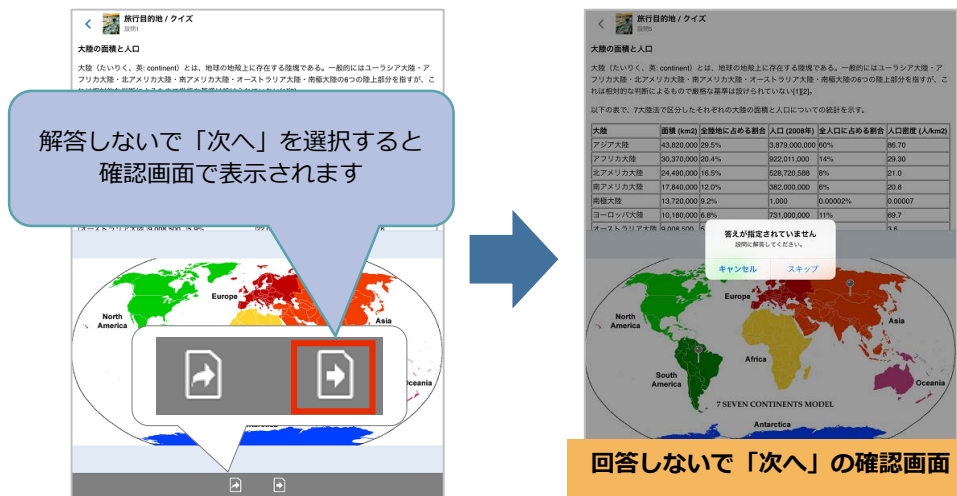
旅行目的地 / クイズ
設問1

大陸の面積と人口

大陸（たいりく、英: continent）とは、地球の地殻上に存在する陸塊である。一般的にはユーラシア大陸・アフリカ大陸・北アメリカ大陸・南アメリカ大陸・オーストラリア大陸・南極大陸の6つの陸上部分を指すが、こ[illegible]

解答しないで「次へ」を選択すると確認画面で表示されます

North America
Europe
Oceania

旅行目的地 / クイズ
設問1

大陸の面積と人口

大陸（たいりく、英: continent）とは、地球の地殻上に存在する陸塊である。一般的にはユーラシア大陸・アフリカ大陸・北アメリカ大陸・南アメリカ大陸・オーストラリア大陸・南極大陸の6つの陸上部分を指すが、これは相対的な判断によるもので厳格な基準は設けられていない[1][2]。

以下の表で、7大陸法で区分したそれぞれの大陸の面積と人口についての統計を示す。

| 大陸 | 面積 (km2) | 全陸地に占める割合 | 人口 (2008年) | 全人口に占める割合 | 人口密度 (人/km2) |
|---|---|---|---|---|---|
| アジア大陸 | 43,820,000 | 29.5% | 3,879,000,000 | 60% | 86.70 |
| アフリカ大陸 | 30,370,000 | 20.4% | 922,011,000 | 14% | 29.30 |
| 北アメリカ大陸 | 24,490,000 | 16.5% | 528,720,588 | 8% | 21.0 |
| 南アメリカ大陸 | 17,840,000 | 12.0% | 382,000,000 | 6% | 20.8 |
| 南極大陸 | 13,720,000 | 9.2% | 1,000 | 0.00002% | 0.00007 |
| ヨーロッパ大陸 | 10,180,000 | 6.8% | 731,000,000 | 11% | 69.7 |
| オーストラリア大陸 | 9,008,500 | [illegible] | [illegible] | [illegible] | 3.6 |

答えが指定されていません
設問に解答してください。
キャンセル　スキップ

North America
Europe
Asia
Africa
South America
Oceania
7 SEVEN CONTINENTS MODEL
Antarctica

回答しないで「次へ」の確認画面